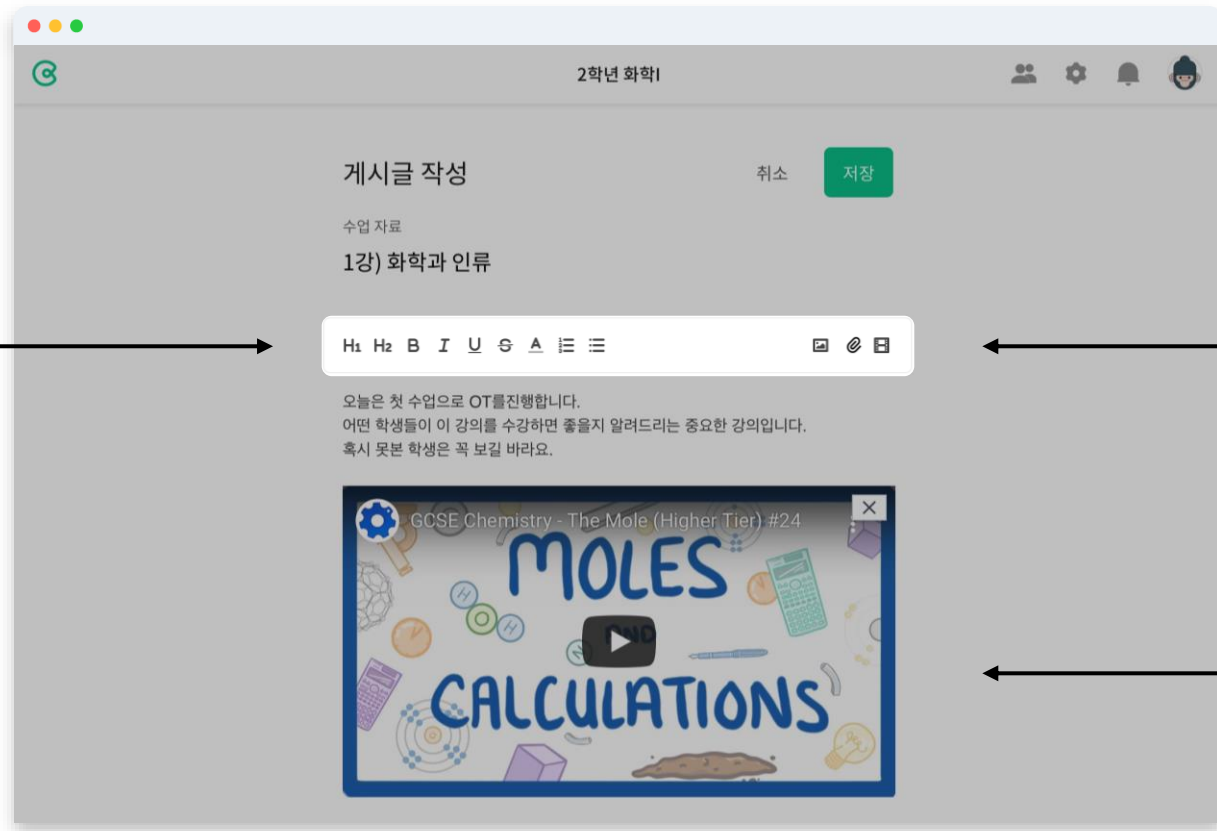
2학년 화학I

게시글 작성

취소

저장

수업 자료

1강) 화학과 인류

H1 H2 B I U S A

오늘은 첫 수업으로 OT를진행합니다.
어떤 학생들이 이 강의를 수강하면 좋을지 알려드리는 중요한 강의입니다.
혹시 못본 학생은 꼭 보길 바라요.

GCSE Chemistry - The Mole (Higher Tier) #24

MOLES AND CALCULATIONS